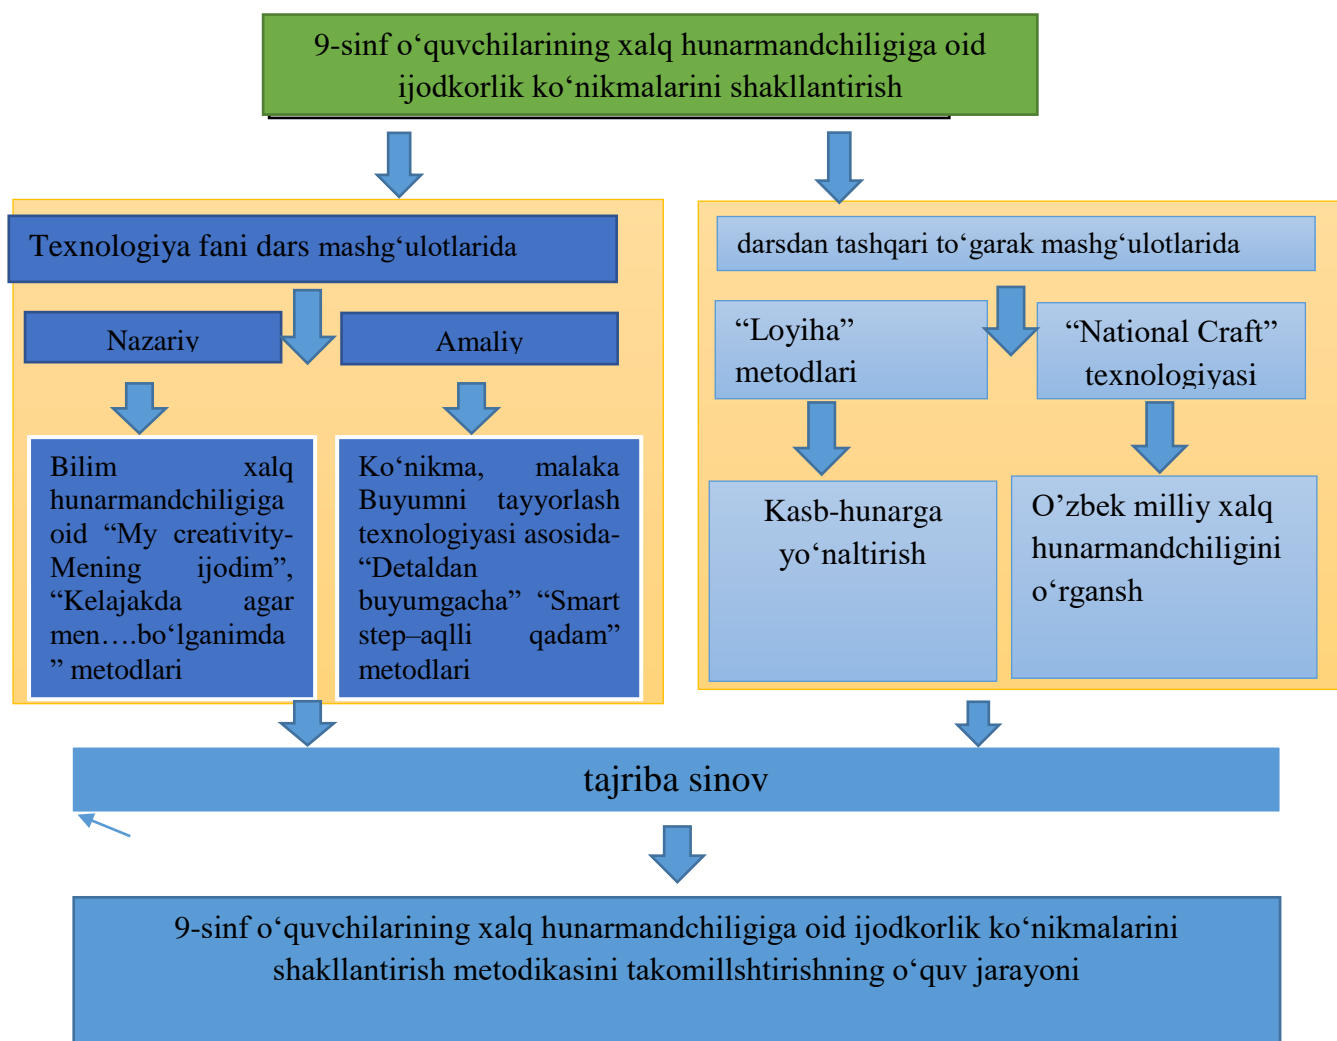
9-sinf o‘quvchilarining xalq hunarmandchiligiga oid ijodkorlik ko‘nikmalarini shakllantirish

Texnologiya fani dars mashg‘ulotlarida

Nazariy

Amaliy

Bilim xalq hunarmandchiligiga oid “My creativity-Mening ijodim”, “Kelajakda agar men….bo‘lganimda” metodlari

Ko‘nikma, malaka Buyumni tayyorlash texnologiyasi asosida-“Detaldan buyumgacha” “Smart step–aqlli qadam” metodlari

darsdan tashqari to‘garak mashg‘ulotlarida

“Loyiha” metodlari

“National Craft” texnologiyasi

Kasb-hunarga yo‘naltirish

O’zbek milliy xalq hunarmandchiligini o‘rgansh

tajriba sinov

9-sinf o‘quvchilarining xalq hunarmandchiligiga oid ijodkorlik ko‘nikmalarini shakllantirish metodikasini takomillshtirishning o‘quv jarayoni